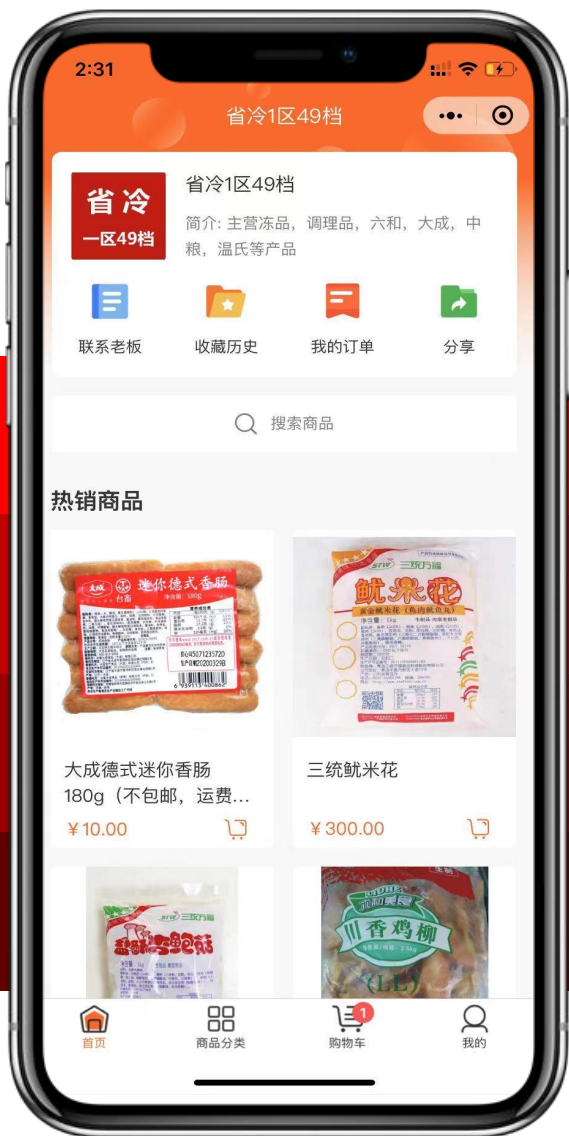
2:31

省冷1区49档

省冷
一区49档

省冷1区49档
简介: 主营冻品，调理品，六和，大成，中粮，温氏等产品

联系老板
收藏历史
我的订单
分享

搜索商品

热销商品

迷你德式香肠
台畜
净含量: 180g

大成德式迷你香肠180g（不包邮，运费...
¥10.00

三统万福
鱿米花
黄金鱿米花（鱼肉鱿鱼丸）

三统鱿米花
¥300.00

三统万福

川香鸡柳
(LL)

首页
商品分类
1
购物车
我的